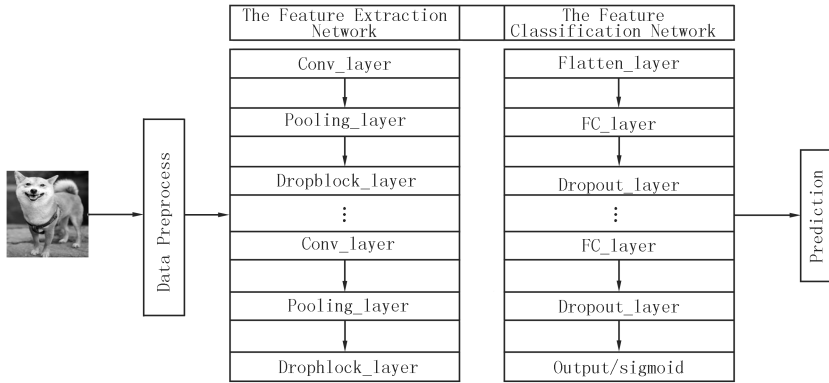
Data Preprocess

The Feature Extraction Network

Conv_layer
Pooling_layer
Dropblock_layer
⋮
Conv_layer
Pooling_layer
Drophlock_layer

The Feature Classification Network

Flatten_layer
FC_layer
Dropout_layer
⋮
FC_layer
Dropout_layer
Output/sigmoid

Prediction